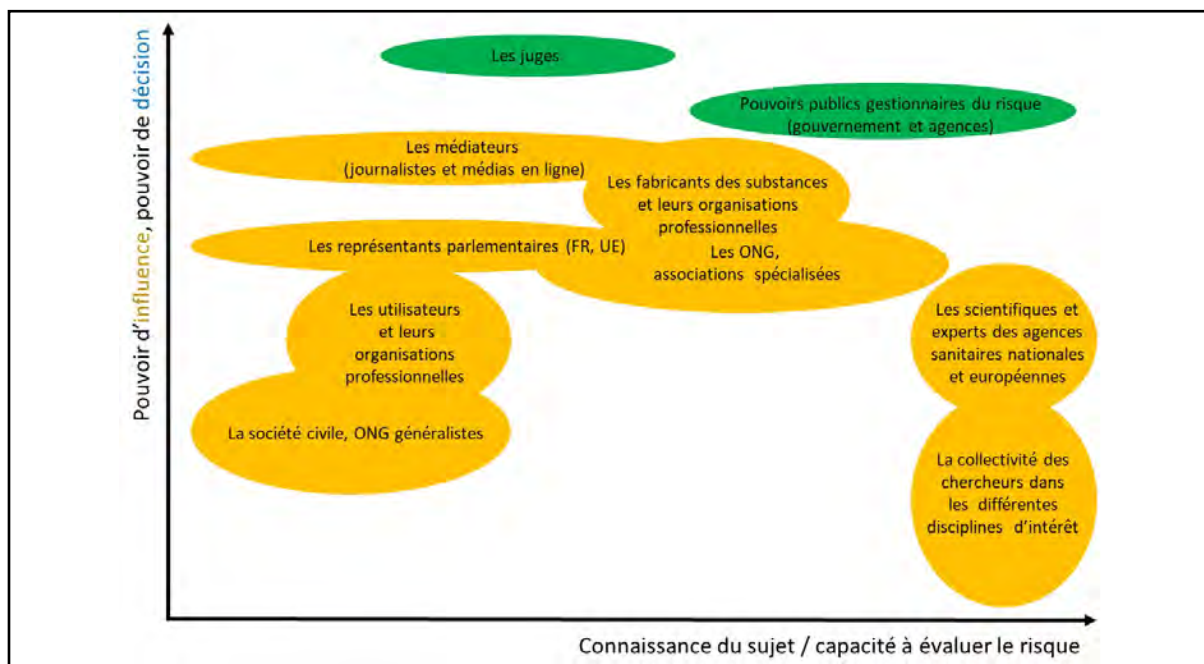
Pouvoir d'influence, pouvoir de décision

Les juges

Pouvoirs publics gestionnaires du risque (gouvernement et agences)

Les médiateurs (journalistes et médias en ligne)

Les fabricants des substances et leurs organisations professionnelles

Les représentants parlementaires (FR, UE)

Les ONG, associations spécialisées

Les utilisateurs et leurs organisations professionnelles

Les scientifiques et experts des agences sanitaires nationales et européennes

La société civile, ONG généralistes

La collectivité des chercheurs dans les différentes disciplines d'intérêt

Connaissance du sujet / capacité à évaluer le risque